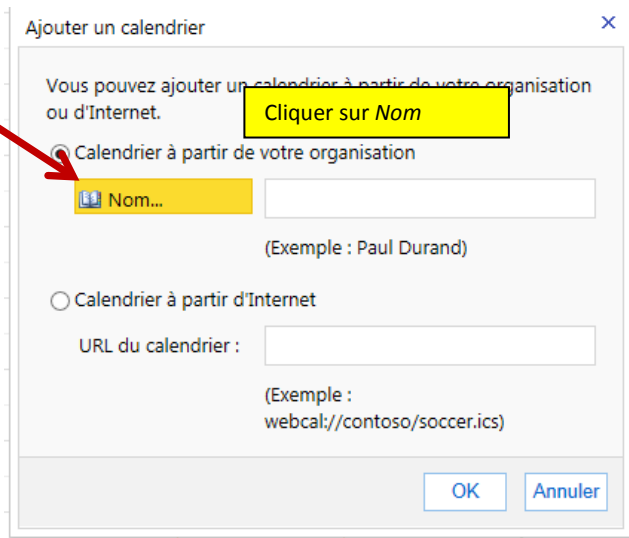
Ajouter un calendrier

×

Vous pouvez ajouter un calendrier à partir de votre organisation ou d'Internet.

Cliquer sur *Nom*

Calendrier à partir de votre organisation

Nom...

(Exemple : Paul Durand)

Calendrier à partir d'Internet

URL du calendrier :

(Exemple : webcal://contoso/soccer.ics)

OK

Annuler